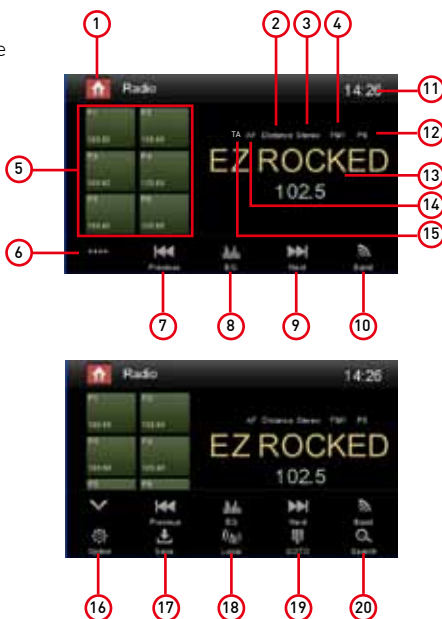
e

1
2
3
4
Radio
Distance Stereo FM1 P5
14:26
11
12
P1
P2
P3
P4
P5
P6
TA AF
EZ ROCKED
102.5
5
13
14
15
6
Previous
EQ
Next
Band
7
8
9
10

Radio
14:26
P1
P2
P3
P4
P5
P6
AF Distance Stereo FM1 P5
EZ ROCKED
102.5
Previous
EQ
Next
Band
Option
Save
Local
Search
16
17
18
19
20